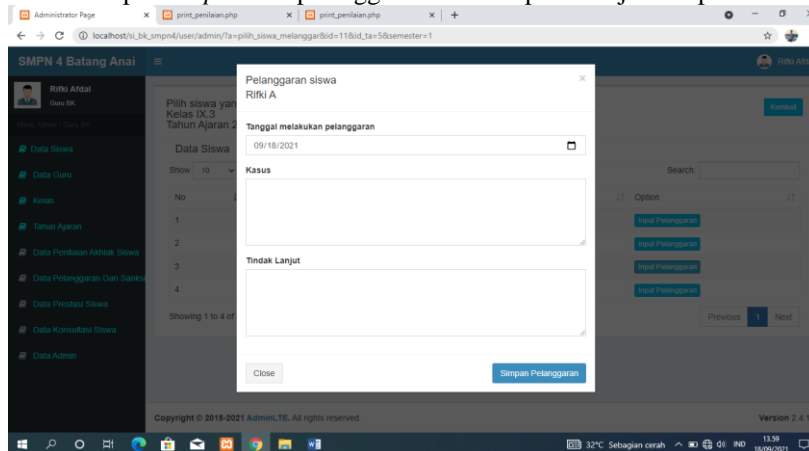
Administrator Page | print_penilaian.php | print_penilaian.php

localhost/si_bk_smpn4/user/admin/?a=pilih_siswa_melanggar&id=11&id_ta=5&semester=1

SMPN 4 Batang Anai

Rifki Afdal
Guru BK

Menu Admin / Guru BK

Data Siswa
Data Guru
Kelas
Tahun Ajaran
Data Penilaian Akhlak Siswa
Data Pelanggaran Dan Sanksi
Data Prestasi Siswa
Data Konsultasi Siswa
Data Admin

Pilih siswa yan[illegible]
Kelas IX.3
Tahun Ajaran 2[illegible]

Data Siswa

Show 10

No
1
2
3
4

Showing 1 to 4 of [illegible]

Kembali

Search:

Option
Input Pelanggaran
Input Pelanggaran
Input Pelanggaran
Input Pelanggaran

Previous 1 Next

Pelanggaran siswa
Rifki A

Tanggal melakukan pelanggaran
09/18/2021

Kasus

Tindak Lanjut

Close
Simpan Pelanggaran

Copyright © 2016-2021 AdminLTE. All rights reserved.

Version 2.4.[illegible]

Rifki Afd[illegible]

32°C Sebagian cerah IND 13.59 18/09/2021